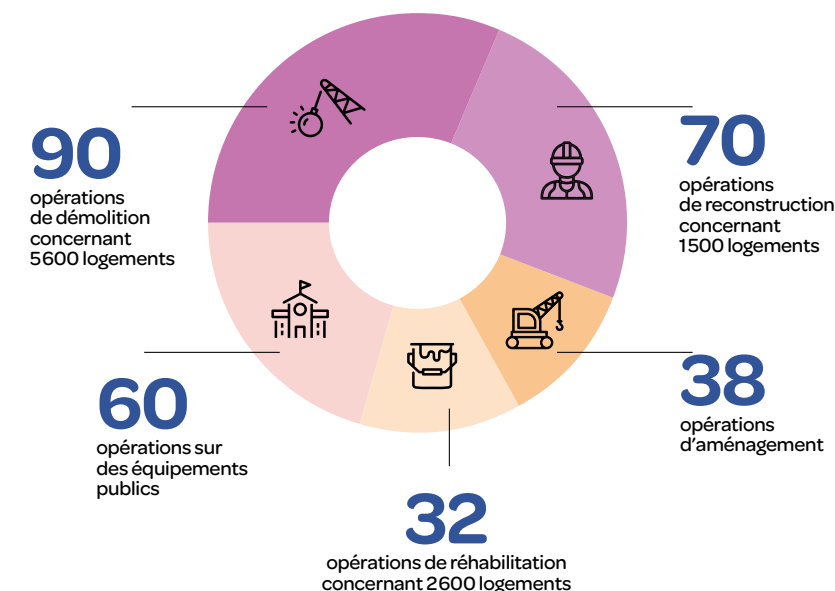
90
opérations
de démolition
concernant
5600 logements

70
opérations
de reconstruction
concernant
1500 logements

60
opérations sur
des équipements
publics

38
opérations
d'aménagement

32
opérations de réhabilitation
concernant 2600 logements